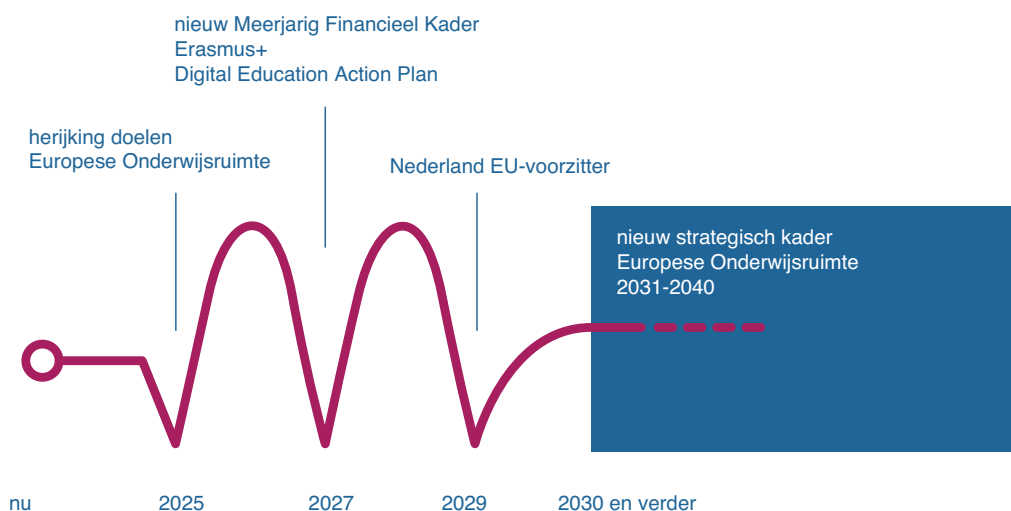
nieuw Meerjarig Financieel Kader
Erasmus+
Digital Education Action Plan

herijking doelen
Europese Onderwijsruimte

Nederland EU-voorzitter

nieuw strategisch kader
Europese Onderwijsruimte
2031-2040

nu

2025

2027

2029

2030 en verder